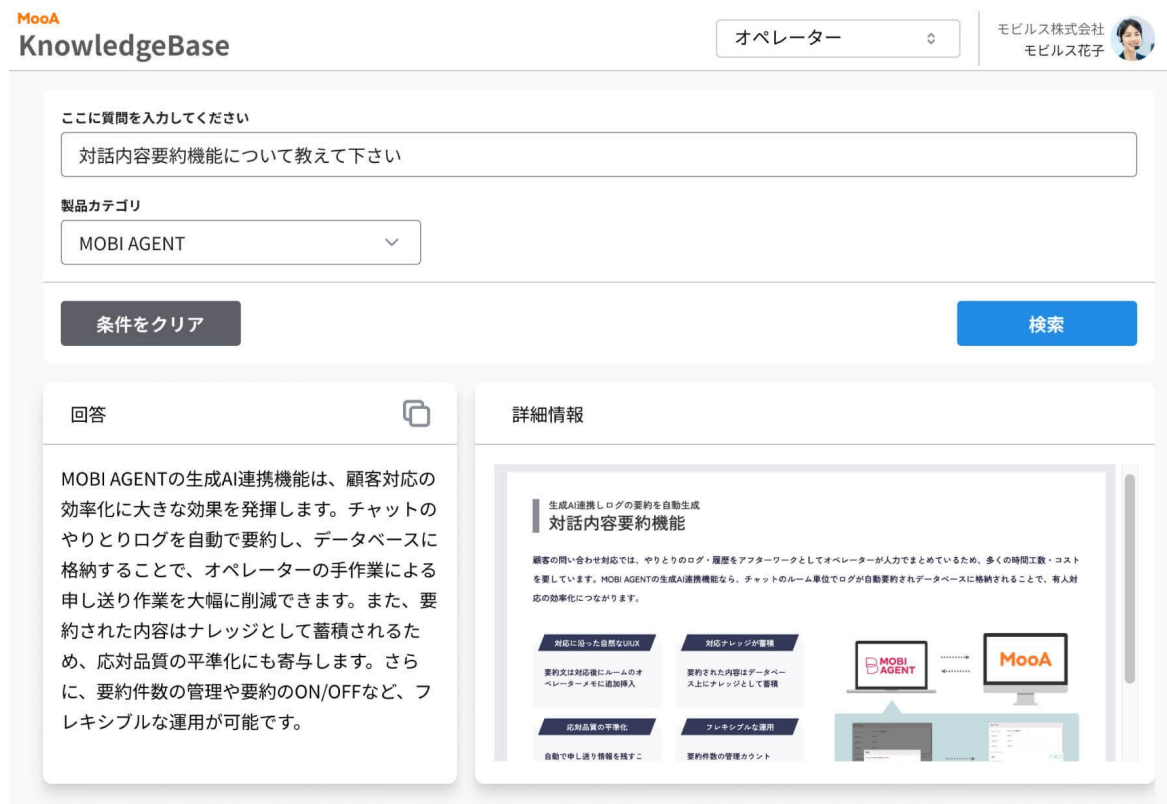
MooA
KnowledgeBase

オペレーター

モビルス株式会社
モビルス花子

ここに質問を入力してください

対話内容要約機能について教えて下さい

製品カテゴリ

MOBI AGENT

条件をクリア

検索

回答

MOBI AGENTの生成AI連携機能は、顧客対応の効率化に大きな効果を発揮します。チャットのやりとりログを自動で要約し、データベースに格納することで、オペレーターの手作業による申し送り作業を大幅に削減できます。また、要約された内容はナレッジとして蓄積されるため、応対品質の平準化にも寄与します。さらに、要約件数の管理や要約のON/OFFなど、フレキシブルな運用が可能です。

詳細情報

生成AI連携しログの要約を自動生成
対話内容要約機能

顧客の問い合わせ対応では、やりとりのログ・履歴をアフターワークとしてオペレーターが人力でまとめているため、多くの時間工数・コストを要しています。MOBI AGENTの生成AI連携機能なら、チャットのルーム単位でログが自動要約されデータベースに格納されることで、有人対応の効率化につながります。

対応に沿った自然なUIUX
要約文は対応後にルームのオペレーターメモに追加挿入

対応ナレッジが蓄積
要約された内容はデータベース上にナレッジとして蓄積

応対品質の平準化
自動で申し送り情報を残すこ

フレキシブルな運用
要約件数の管理カウント

MOBI AGENT

MooA